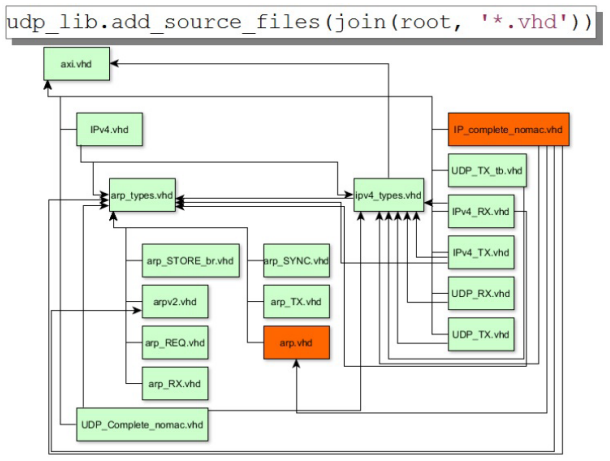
udp_lib.add_source_files(join(root, '*.vhd'))

axi.vhd

IPv4.vhd

IP_complete_nomac.vhd

UDP_TX_tb.vhd

arp_types.vhd

ipv4_types.vhd

IPv4_RX.vhd

IPv4_TX.vhd

arp_STORE_br.vhd

arp_SYNC.vhd

arpv2.vhd

arp_TX.vhd

UDP_RX.vhd

arp_REQ.vhd

arp.vhd

UDP_TX.vhd

arp_RX.vhd

UDP_Complete_nomac.vhd